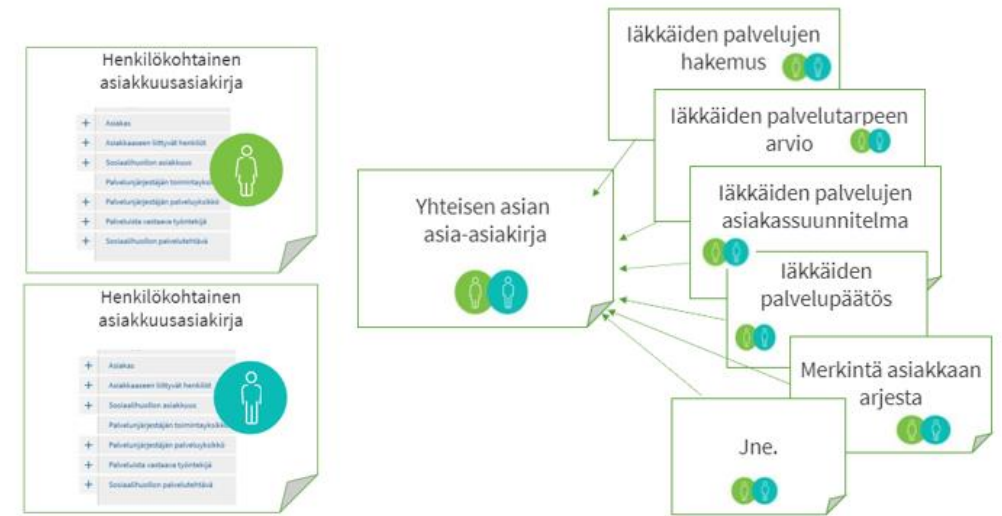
Henkilökohtainen asiakkuusasiakirja

+ Asiakas
+ Asiakkaaseen liittyvät henkilöt
+ Sosiaalihuollon asiakkuus
Palvelunjärjestäjän toimintayksikkö
+ Palvelunjärjestäjän palveluyksikkö
+ Palvelusta vastaava työntekijä
+ Sosiaalihuollon palvelutehtävä

Henkilökohtainen asiakkuusasiakirja

+ Asiakas
+ Asiakkaaseen liittyvät henkilöt
+ Sosiaalihuollon asiakkuus
Palvelunjärjestäjän toimintayksikkö
+ Palvelunjärjestäjän palveluyksikkö
+ Palvelusta vastaava työntekijä
+ Sosiaalihuollon palvelutehtävä

Yhteisen asian asia-asiakirja

Iäkkäiden palvelujen hakemus

Iäkkäiden palvelutarpeen arvio

Iäkkäiden palvelujen asiakassuunnitelma

Iäkkäiden palvelupäätös

Merkintä asiakkaan arjesta

Jne.